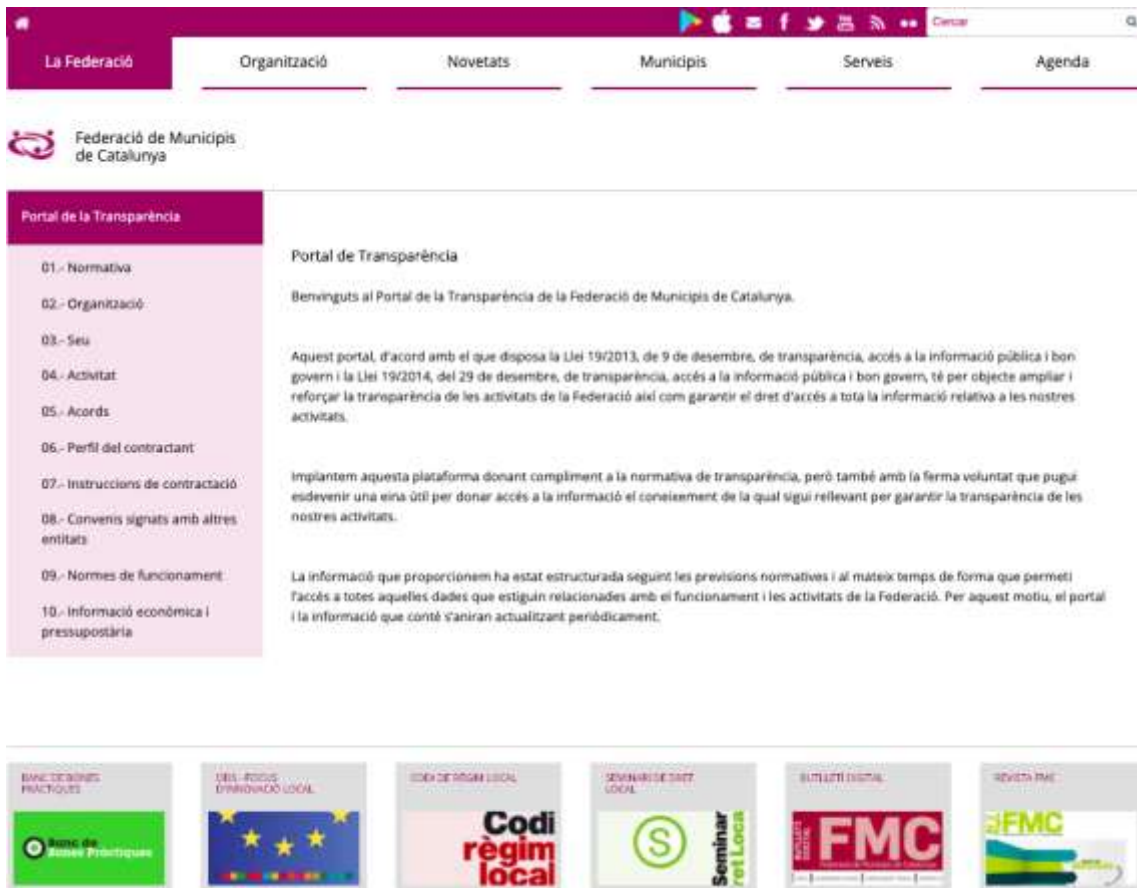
Cercar

La Federació | Organització | Novetats | Municipis | Serveis | Agenda

Federació de Municipis de Catalunya

Portal de la Transparència

01.- Normativa

02.- Organització

03.- Seu

04.- Activitat

05.- Acords

06.- Perfil del contractant

07.- Instruccions de contractació

08.- Convenis signats amb altres entitats

09.- Normes de funcionament

10.- Informació econòmica i pressupostària

Portal de Transparència

Benvinguts al Portal de la Transparència de la Federació de Municipis de Catalunya.

Aquest portal, d'acord amb el que disposa la Llei 19/2013, de 9 de desembre, de transparència, accés a la informació pública i bon govern i la Llei 19/2014, del 29 de desembre, de transparència, accés a la informació pública i bon govern, té per objecte ampliar i reforçar la transparència de les activitats de la Federació així com garantir el dret d'accés a tota la informació relativa a les nostres activitats.

Implantem aquesta plataforma donant compliment a la normativa de transparència, però també amb la ferma voluntat que pugui esdevenir una eina útil per donar accés a la informació el coneixement de la qual sigui rellevant per garantir la transparència de les nostres activitats.

La informació que proporcionem ha estat estructurada seguint les previsions normatives i al mateix temps de forma que permeti l'accés a totes aquelles dades que estiguin relacionades amb el funcionament i les activitats de la Federació. Per aquest motiu, el portal i la informació que conté s'aniran actualitzant periòdicament.

BANC DE BONES PRÀCTIQUES
Banc de Bones Pràctiques

OBS - FOCUS D'INNOVACIÓ LOCAL

CODI DE RÈGIM LOCAL
Codi règim local

SEMINARI DE DRET LOCAL
Seminari Dret Local

BUTLLETÍ DIGITAL
FMC

REVISTA FMC
FMC